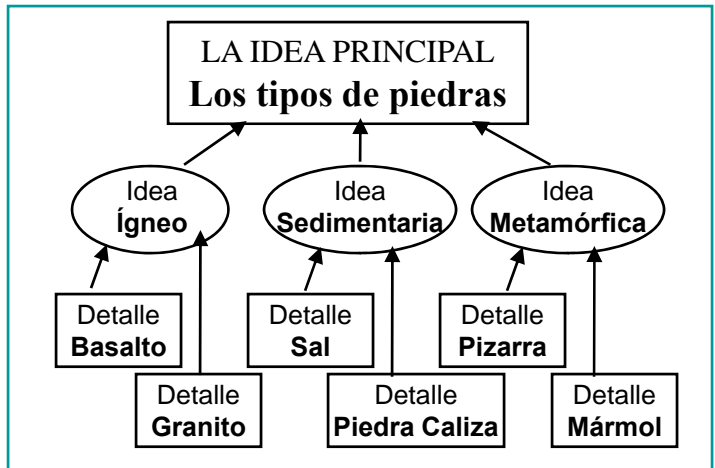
LA IDEA PRINCIPAL
**Los tipos de piedras**

Idea
**Ígneo**

Idea
**Sedimentaria**

Idea
**Metamórfica**

Detalle
**Basalto**

Detalle
**Granito**

Detalle
**Sal**

Detalle
**Piedra Caliza**

Detalle
**Pizarra**

Detalle
**Mármol**